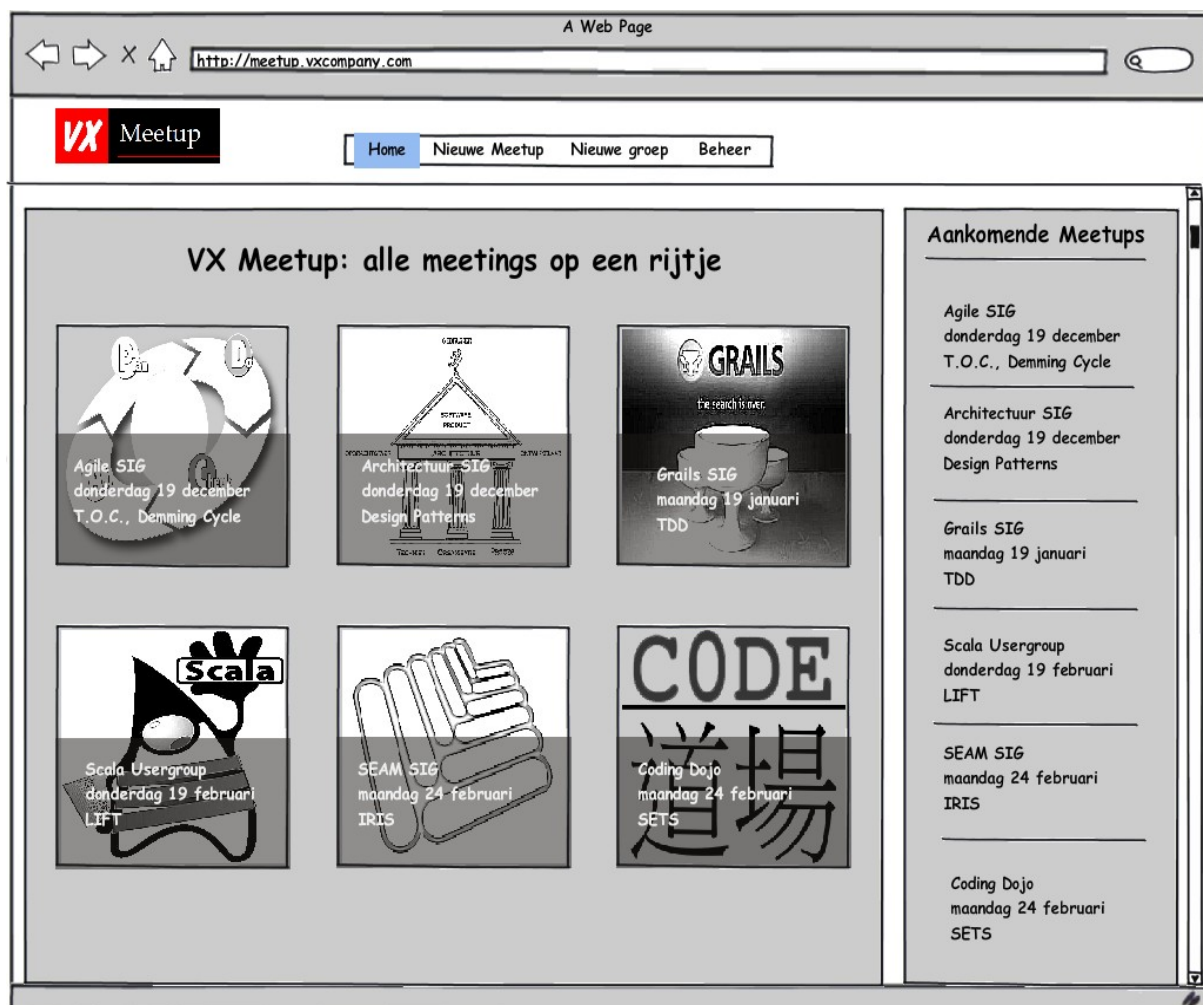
A Web Page

http://meetup.vxcompany.com

VX Meetup

Home | Nieuwe Meetup | Nieuwe groep | Beheer

VX Meetup: alle meetings op een rijtje

Agile SIG
donderdag 19 december
T.O.C., Demming Cycle

Architectuur SIG
donderdag 19 december
Design Patterns

GRAILS
the search is over.

Grails SIG
maandag 19 januari
TDD

Scala

Scala Usergroup
donderdag 19 februari
LIFT

SEAM SIG
maandag 24 februari
IRIS

CODE
道場

Coding Dojo
maandag 24 februari
SETS

Aankomende Meetups

Agile SIG
donderdag 19 december
T.O.C., Demming Cycle

Architectuur SIG
donderdag 19 december
Design Patterns

Grails SIG
maandag 19 januari
TDD

Scala Usergroup
donderdag 19 februari
LIFT

SEAM SIG
maandag 24 februari
IRIS

Coding Dojo
maandag 24 februari
SETS